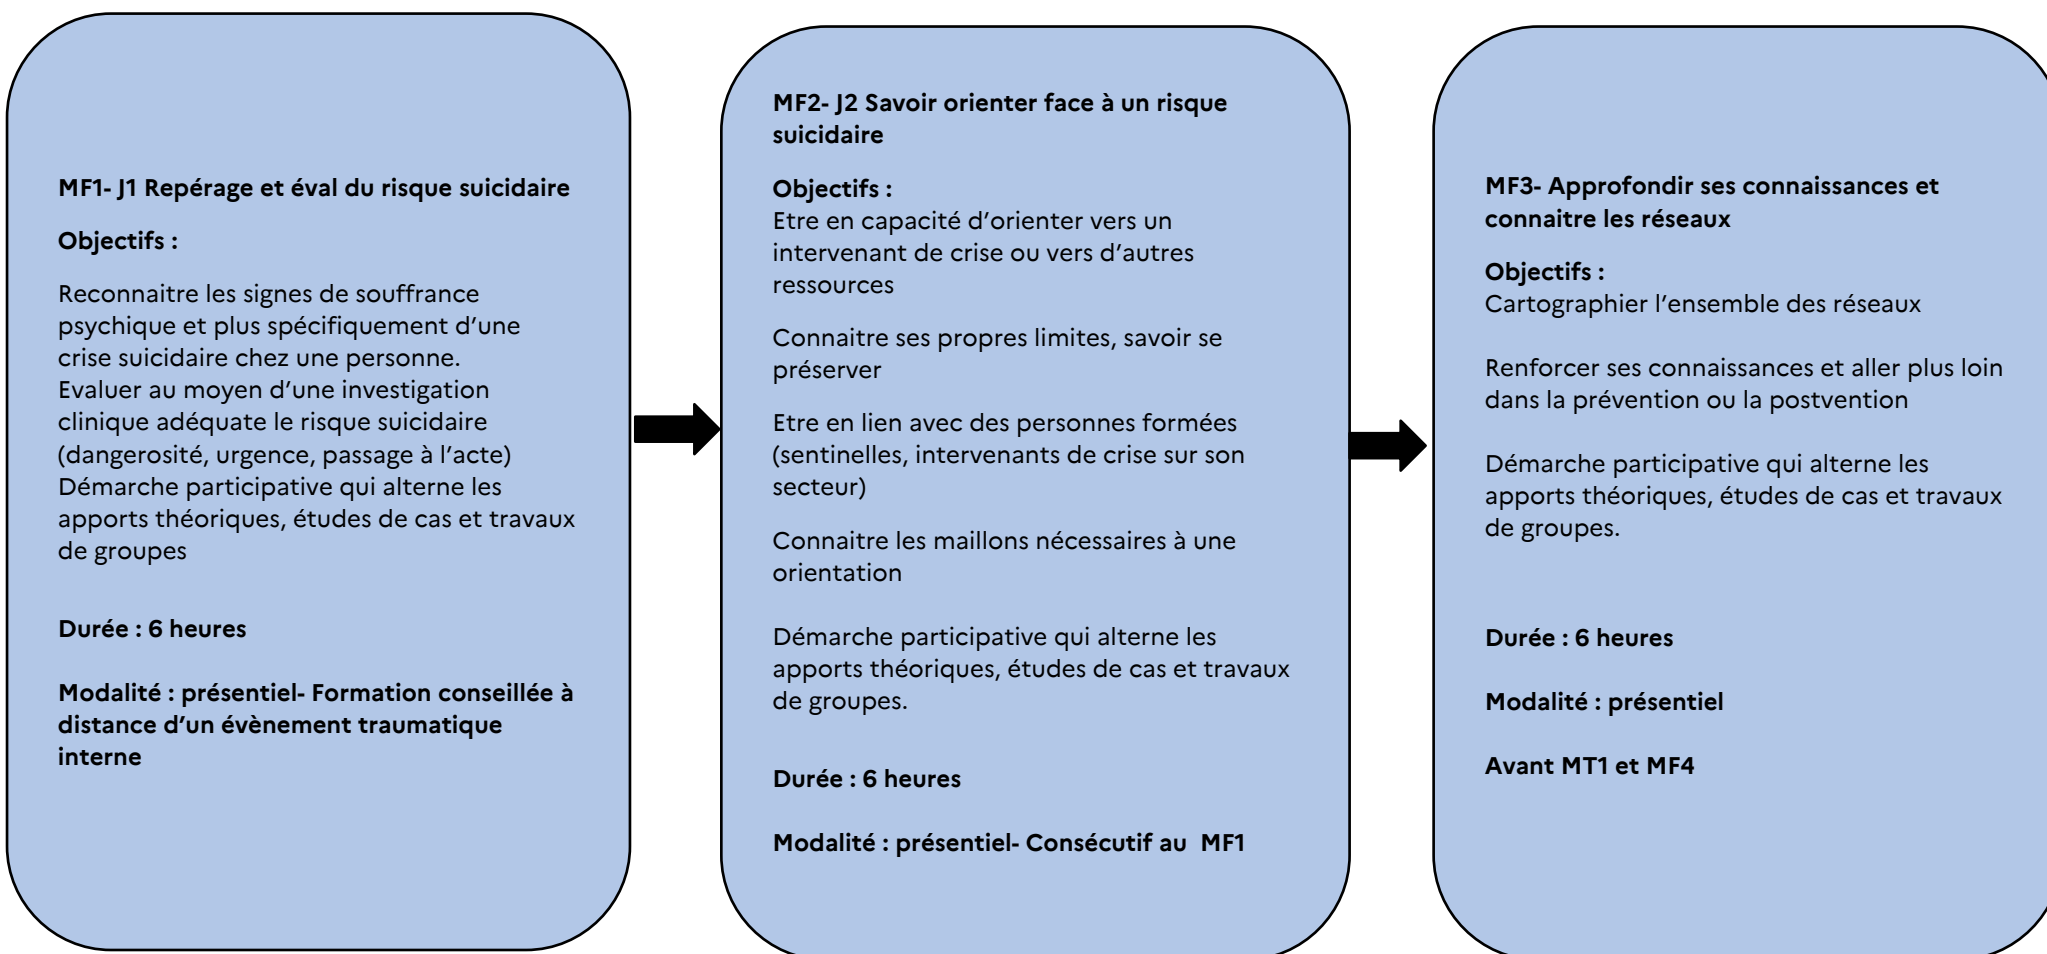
MF1- J1 Repérage et éval du risque suicidaire

Objectifs :

Reconnaitre les signes de souffrance psychique et plus spécifiquement d'une crise suicidaire chez une personne.
Evaluer au moyen d'une investigation clinique adéquate le risque suicidaire (dangerosité, urgence, passage à l'acte)
Démarche participative qui alterne les apports théoriques, études de cas et travaux de groupes

Durée : 6 heures

Modalité : présentiel- Formation conseillée à distance d'un évènement traumatique interne

MF2- J2 Savoir orienter face à un risque suicidaire

Objectifs :
Etre en capacité d'orienter vers un intervenant de crise ou vers d'autres ressources

Connaitre ses propres limites, savoir se préserver

Etre en lien avec des personnes formées (sentinelles, intervenants de crise sur son secteur)

Connaitre les maillons nécessaires à une orientation

Démarche participative qui alterne les apports théoriques, études de cas et travaux de groupes.

Durée : 6 heures

Modalité : présentiel- Consécutif au MF1

MF3- Approfondir ses connaissances et connaitre les réseaux

Objectifs :
Cartographier l'ensemble des réseaux

Renforcer ses connaissances et aller plus loin dans la prévention ou la postvention

Démarche participative qui alterne les apports théoriques, études de cas et travaux de groupes.

Durée : 6 heures

Modalité : présentiel

Avant MT1 et MF4